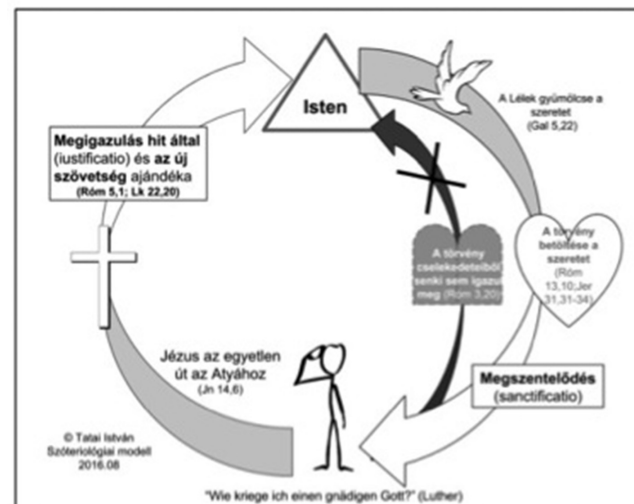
Isten

A Lélek gyümölcse a szeretet (Gal 5,22)

Megigazulás hit által (iustificatio) és az új szövetség ajándéka (Róm 5,1; Lk 22,20)

A törvény cselekedeteiből senki sem igazul meg (Róm 3,20)

A törvény betöltése a szeretet (Róm 13,10; Jer 31,31-34)

Jézus az egyetlen út az Atyához (Jn 14,6)

Megszentelődés (sanctificatio)

© Tatai István Szóteriológiai modell 2016.08

"Wie kriege ich einen gnädigen Gott?" (Luther)